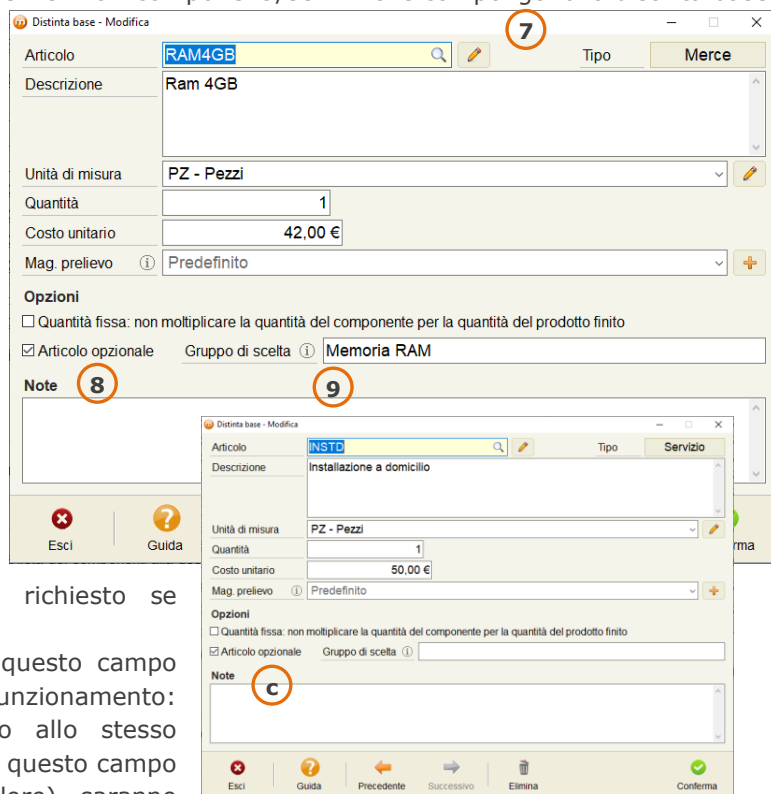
Distinta base - Modifica
7
Articolo RAM4GB
Tipo Merce
Descrizione Ram 4GB
Unità di misura PZ - Pezzi
Quantità 1
Costo unitario 42,00 €
Mag. prelievo Predefinito
Opzioni
Quantità fissa: non moltiplicare la quantità del componente per la quantità del prodotto finito
Articolo opzionale Gruppo di scelta Memoria RAM
Note 8 9
Esci Guida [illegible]rma

Distinta base - Modifica
Articolo INSTD
Tipo Servizio
Descrizione Installazione a domicilio
Unità di misura PZ - Pezzi
Quantità 1
Costo unitario 50,00 €
Mag. prelievo Predefinito
Opzioni
Quantità fissa: non moltiplicare la quantità del componente per la quantità del prodotto finito
Articolo opzionale Gruppo di scelta
Note c
Esci Guida Precedente Successivo Elimina Conferma

richiesto se
questo campo
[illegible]unzionamento:
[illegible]o allo stesso
questo campo
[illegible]